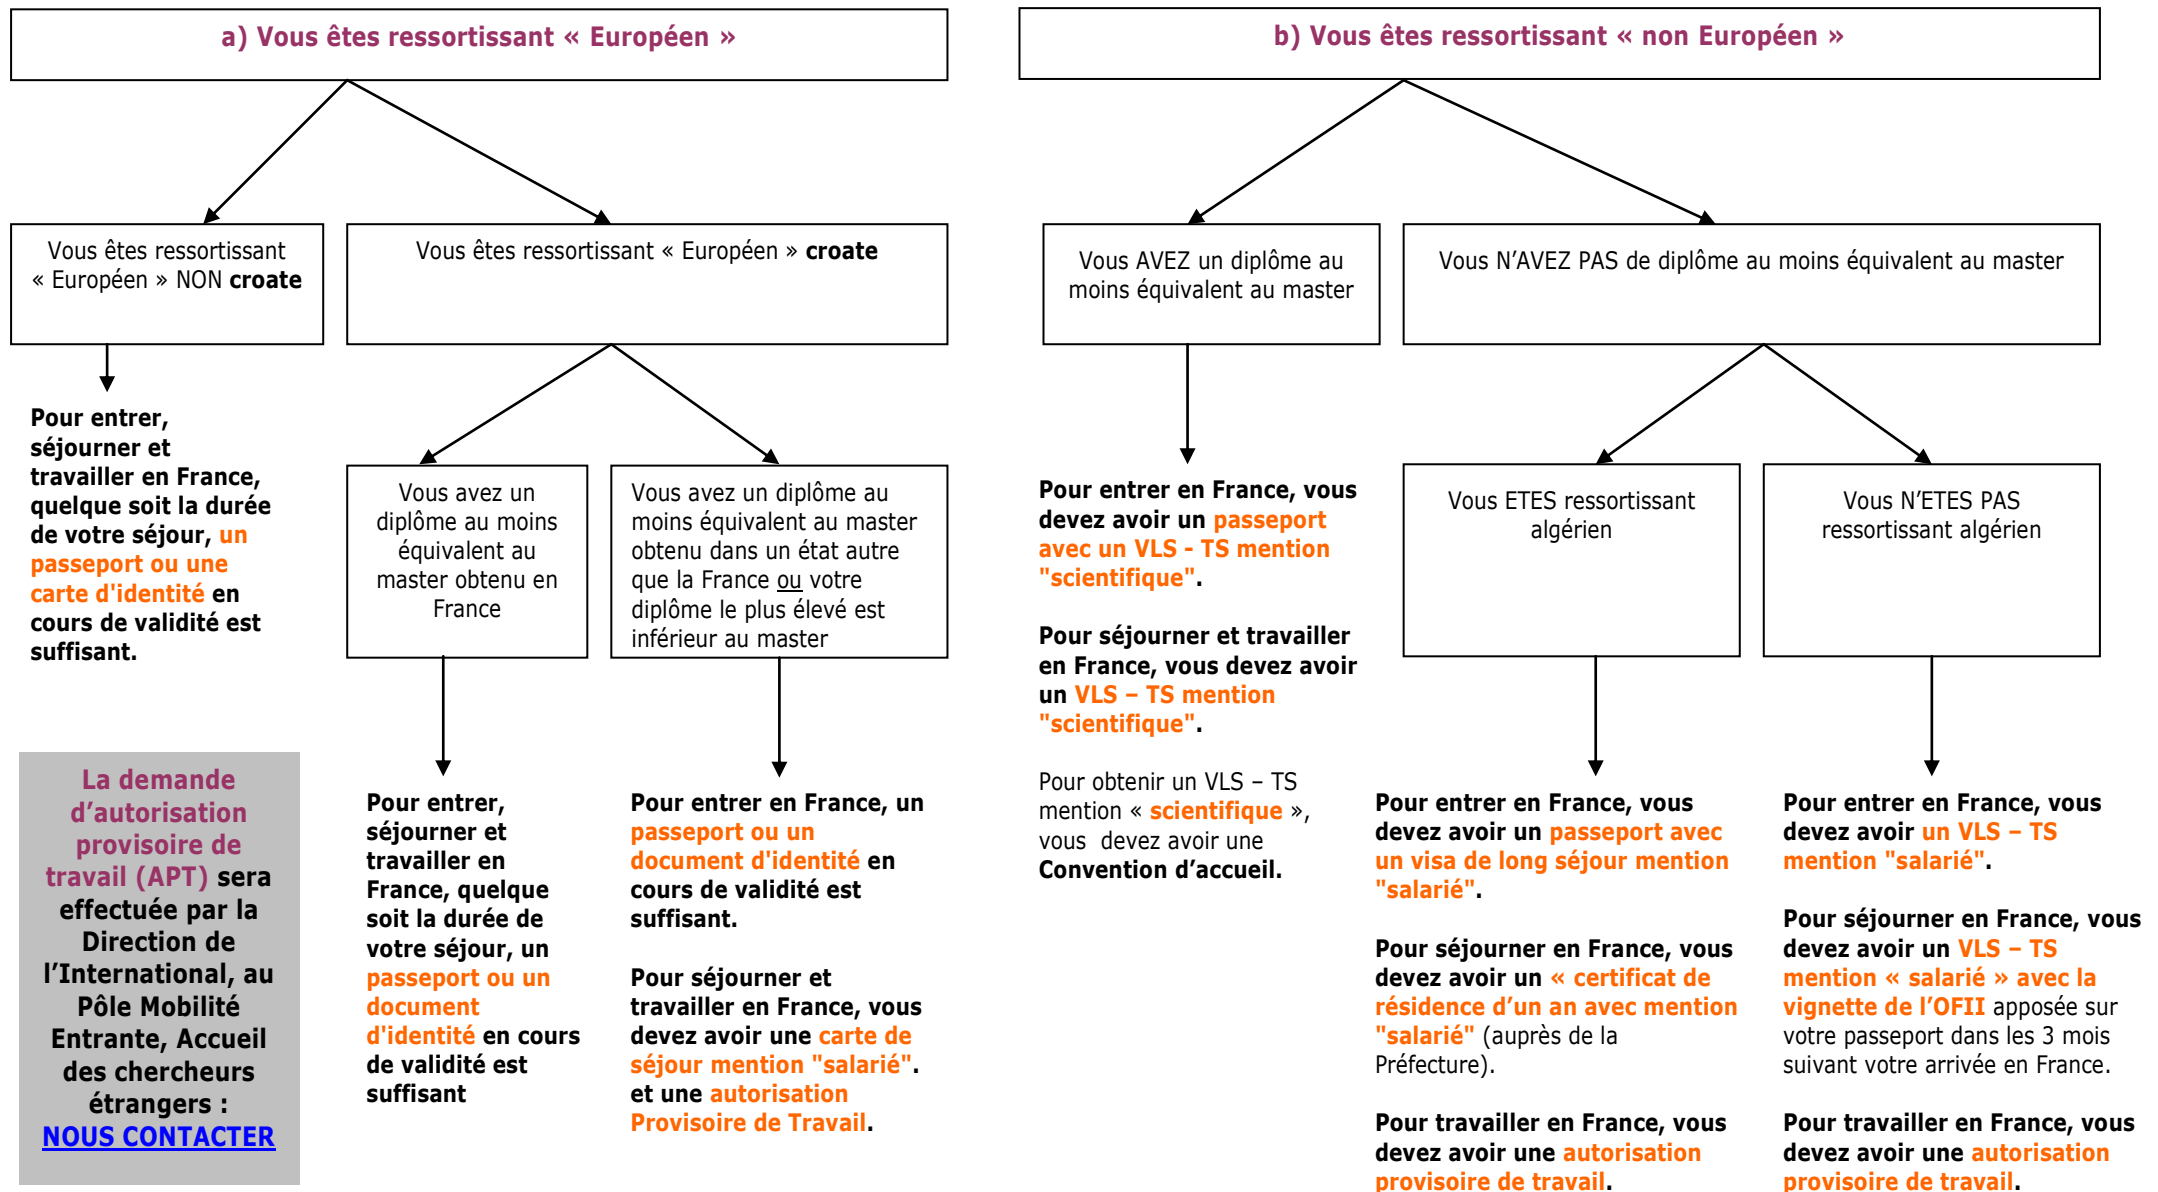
a) Vous êtes ressortissant « Européen »

Vous êtes ressortissant « Européen » NON croate

Pour entrer, séjourner et travailler en France, quelque soit la durée de votre séjour, un passeport ou une carte d'identité en cours de validité est suffisant.

Vous êtes ressortissant « Européen » croate

Vous avez un diplôme au moins équivalent au master obtenu en France

Pour entrer, séjourner et travailler en France, quelque soit la durée de votre séjour, un passeport ou un document d'identité en cours de validité est suffisant

Vous avez un diplôme au moins équivalent au master obtenu dans un état autre que la France ou votre diplôme le plus élevé est inférieur au master

Pour entrer en France, un passeport ou un document d'identité en cours de validité est suffisant.

Pour séjourner et travailler en France, vous devez avoir une carte de séjour mention "salarié". et une autorisation Provisoire de Travail.

La demande d'autorisation provisoire de travail (APT) sera effectuée par la Direction de l'International, au Pôle Mobilité Entrante, Accueil des chercheurs étrangers : NOUS CONTACTER

b) Vous êtes ressortissant « non Européen »

Vous AVEZ un diplôme au moins équivalent au master

Pour entrer en France, vous devez avoir un passeport avec un VLS - TS mention "scientifique".

Pour séjourner et travailler en France, vous devez avoir un VLS – TS mention "scientifique".

Pour obtenir un VLS – TS mention « scientifique », vous devez avoir une Convention d'accueil.

Vous N'AVEZ PAS de diplôme au moins équivalent au master

Vous ETES ressortissant algérien

Pour entrer en France, vous devez avoir un passeport avec un visa de long séjour mention "salarié".

Pour séjourner en France, vous devez avoir un « certificat de résidence d'un an avec mention "salarié" (auprès de la Préfecture).

Pour travailler en France, vous devez avoir une autorisation provisoire de travail.

Vous N'ETES PAS ressortissant algérien

Pour entrer en France, vous devez avoir un VLS – TS mention "salarié".

Pour séjourner en France, vous devez avoir un VLS – TS mention « salarié » avec la vignette de l'OFII apposée sur votre passeport dans les 3 mois suivant votre arrivée en France.

Pour travailler en France, vous devez avoir une autorisation provisoire de travail.